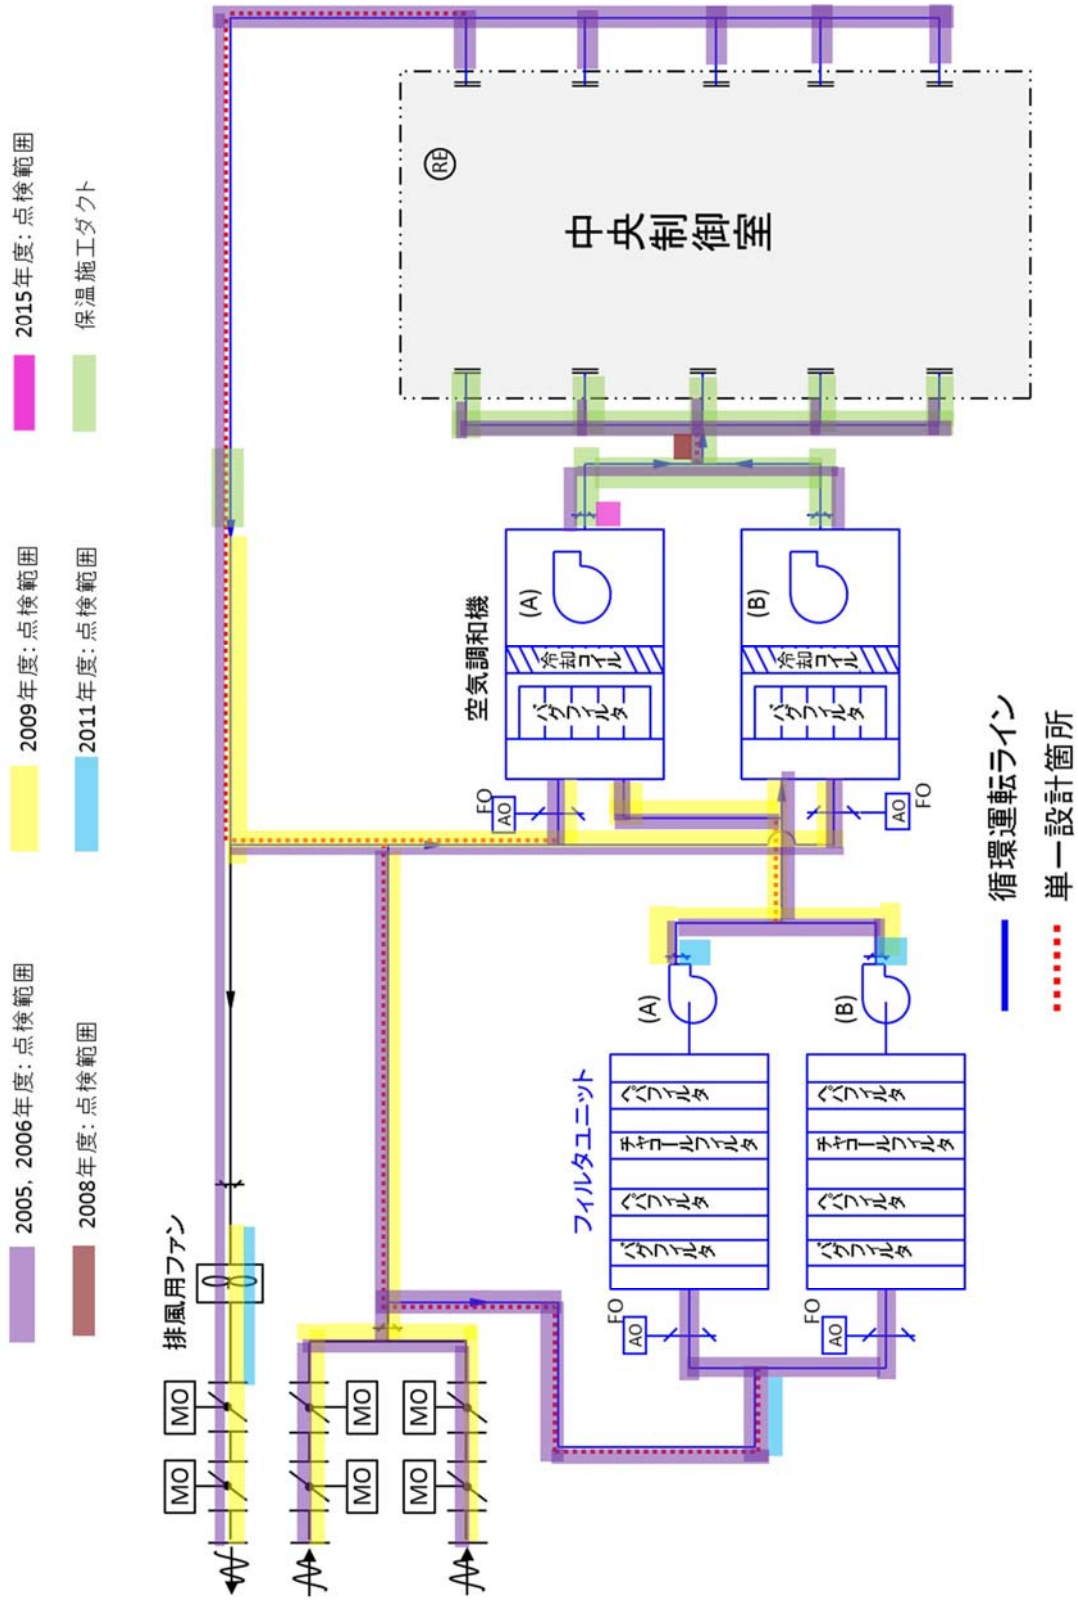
2015年度：点検範囲
保温施工ダクト
2009年度：点検範囲
2011年度：点検範囲
2005，2006年度：点検範囲
2008年度：点検範囲

RE
中央制御室

空気調和機
(A)
冷却コイル
バグフィルタ
(B)
冷却コイル
バグフィルタ
FO
AO
AO
FO

循環運転ライン
単一設計箇所

(A)
(B)
フィルタユニット
プレフィルタ
チャコールフィルタ
プレフィルタ
バグフィルタ
プレフィルタ
チャコールフィルタ
プレフィルタ
バグフィルタ
FO
AO
FO
AO

排風用ファン
MO
MO
MO
MO
MO
MO